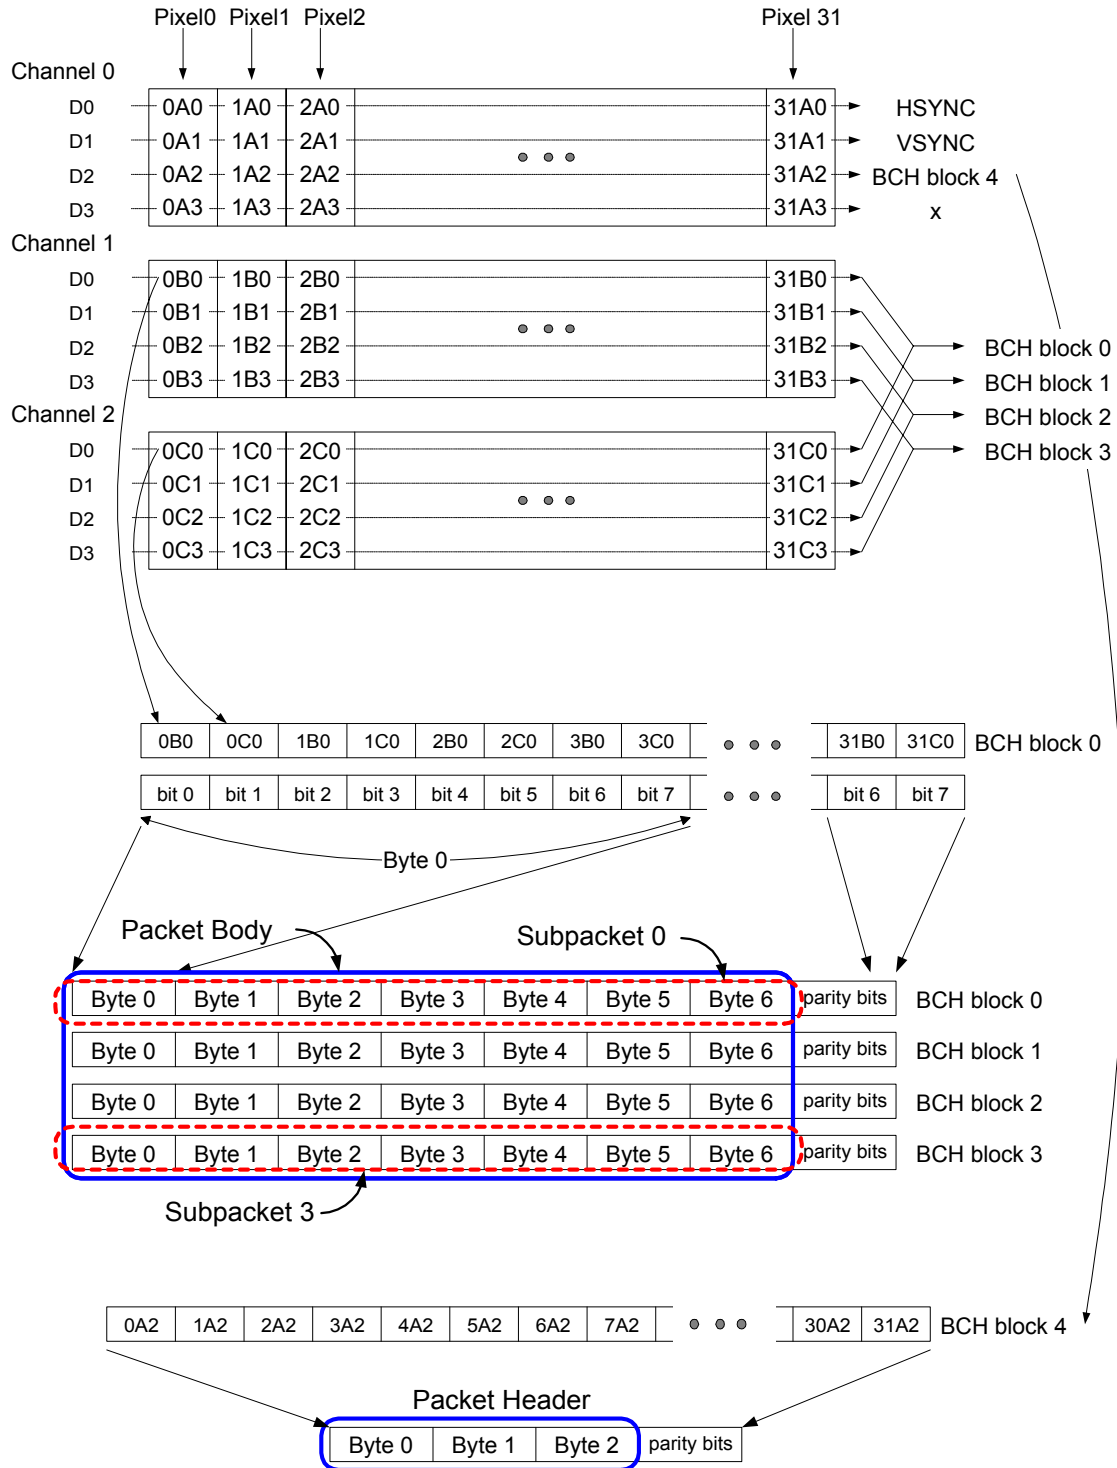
Pixel0 Pixel1 Pixel2 Pixel 31

Channel 0

| | | | | | |
|---|---|---|---|---|---|
| D0 | 0A0 | 1A0 | 2A0 | 31A0 | HSYNC |
| D1 | 0A1 | 1A1 | 2A1 | 31A1 | VSYNC |
| D2 | 0A2 | 1A2 | 2A2 | 31A2 | BCH block 4 |
| D3 | 0A3 | 1A3 | 2A3 | 31A3 | x |

Channel 1

| | | | | |
|---|---|---|---|---|
| D0 | 0B0 | 1B0 | 2B0 | 31B0 |
| D1 | 0B1 | 1B1 | 2B1 | 31B1 |
| D2 | 0B2 | 1B2 | 2B2 | 31B2 |
| D3 | 0B3 | 1B3 | 2B3 | 31B3 |

Channel 2

| | | | | |
|---|---|---|---|---|
| D0 | 0C0 | 1C0 | 2C0 | 31C0 |
| D1 | 0C1 | 1C1 | 2C1 | 31C1 |
| D2 | 0C2 | 1C2 | 2C2 | 31C2 |
| D3 | 0C3 | 1C3 | 2C3 | 31C3 |

BCH block 0
BCH block 1
BCH block 2
BCH block 3

| 0B0 | 0C0 | 1B0 | 1C0 | 2B0 | 2C0 | 3B0 | 3C0 | ... | 31B0 | 31C0 | BCH block 0 |
|---|---|---|---|---|---|---|---|---|---|---|---|
| bit 0 | bit 1 | bit 2 | bit 3 | bit 4 | bit 5 | bit 6 | bit 7 | ... | bit 6 | bit 7 | |

Byte 0

Packet Body Subpacket 0

| Byte 0 | Byte 1 | Byte 2 | Byte 3 | Byte 4 | Byte 5 | Byte 6 | parity bits | BCH block 0 |
|---|---|---|---|---|---|---|---|---|
| Byte 0 | Byte 1 | Byte 2 | Byte 3 | Byte 4 | Byte 5 | Byte 6 | parity bits | BCH block 1 |
| Byte 0 | Byte 1 | Byte 2 | Byte 3 | Byte 4 | Byte 5 | Byte 6 | parity bits | BCH block 2 |
| Byte 0 | Byte 1 | Byte 2 | Byte 3 | Byte 4 | Byte 5 | Byte 6 | parity bits | BCH block 3 |

Subpacket 3

| 0A2 | 1A2 | 2A2 | 3A2 | 4A2 | 5A2 | 6A2 | 7A2 | ... | 30A2 | 31A2 | BCH block 4 |
|---|---|---|---|---|---|---|---|---|---|---|---|

Packet Header

| Byte 0 | Byte 1 | Byte 2 | parity bits |
|---|---|---|---|